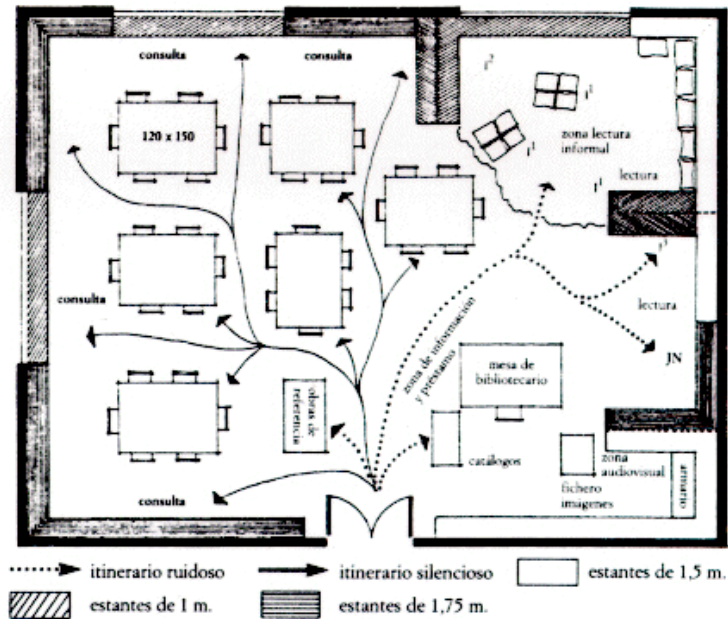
consulta

consulta

120 x 150

consulta

consulta

$i^2$

$i^1$

$i^1$

zona lectura informal

$i^1$

lectura

$i^1$

lectura

JN

zona de información y préstamo

mesa de bibliotecario

obras de referencia

catálogos

zona audiovisual

fichero imágenes

armario

itinerario ruidoso

itinerario silencioso

estantes de 1,5 m.

estantes de 1 m.

estantes de 1,75 m.